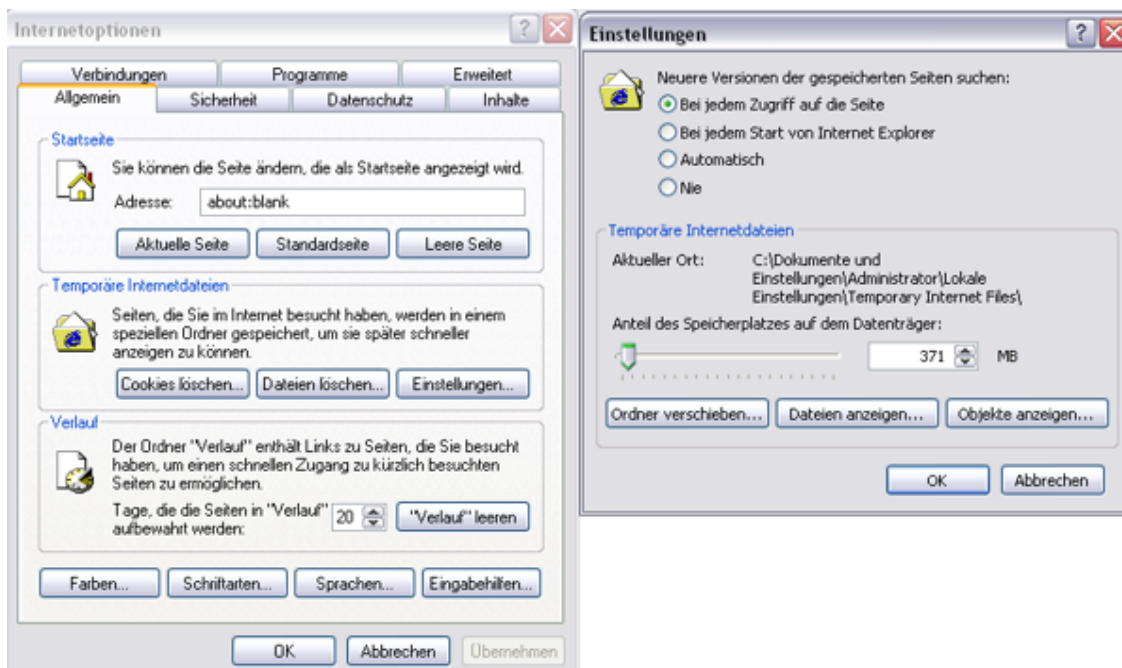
Internetoptionen

Verbindungen | Programme | Erweitert
Allgemein | Sicherheit | Datenschutz | Inhalte

Startseite
Sie können die Seite ändern, die als Startseite angezeigt wird.
Adresse: about:blank
Aktuelle Seite | Standardseite | Leere Seite

Temporäre Internetdateien
Seiten, die Sie im Internet besucht haben, werden in einem speziellen Ordner gespeichert, um sie später schneller anzeigen zu können.
Cookies löschen... | Dateien löschen... | Einstellungen...

Verlauf
Der Ordner "Verlauf" enthält Links zu Seiten, die Sie besucht haben, um einen schnellen Zugang zu kürzlich besuchten Seiten zu ermöglichen.
Tage, die die Seiten in "Verlauf" aufbewahrt werden: 20
"Verlauf" leeren

Farben... | Schriftarten... | Sprachen... | Eingabehilfen...

OK | Abbrechen | Übernehmen

Einstellungen

Neuere Versionen der gespeicherten Seiten suchen:
Bei jedem Zugriff auf die Seite
Bei jedem Start von Internet Explorer
Automatisch
Nie

Temporäre Internetdateien
Aktueller Ort: C:\Dokumente und Einstellungen\Administrator\Lokale Einstellungen\Temporary Internet Files\
Anteil des Speicherplatzes auf dem Datenträger:
371 MB

Ordner verschieben... | Dateien anzeigen... | Objekte anzeigen...

OK | Abbrechen